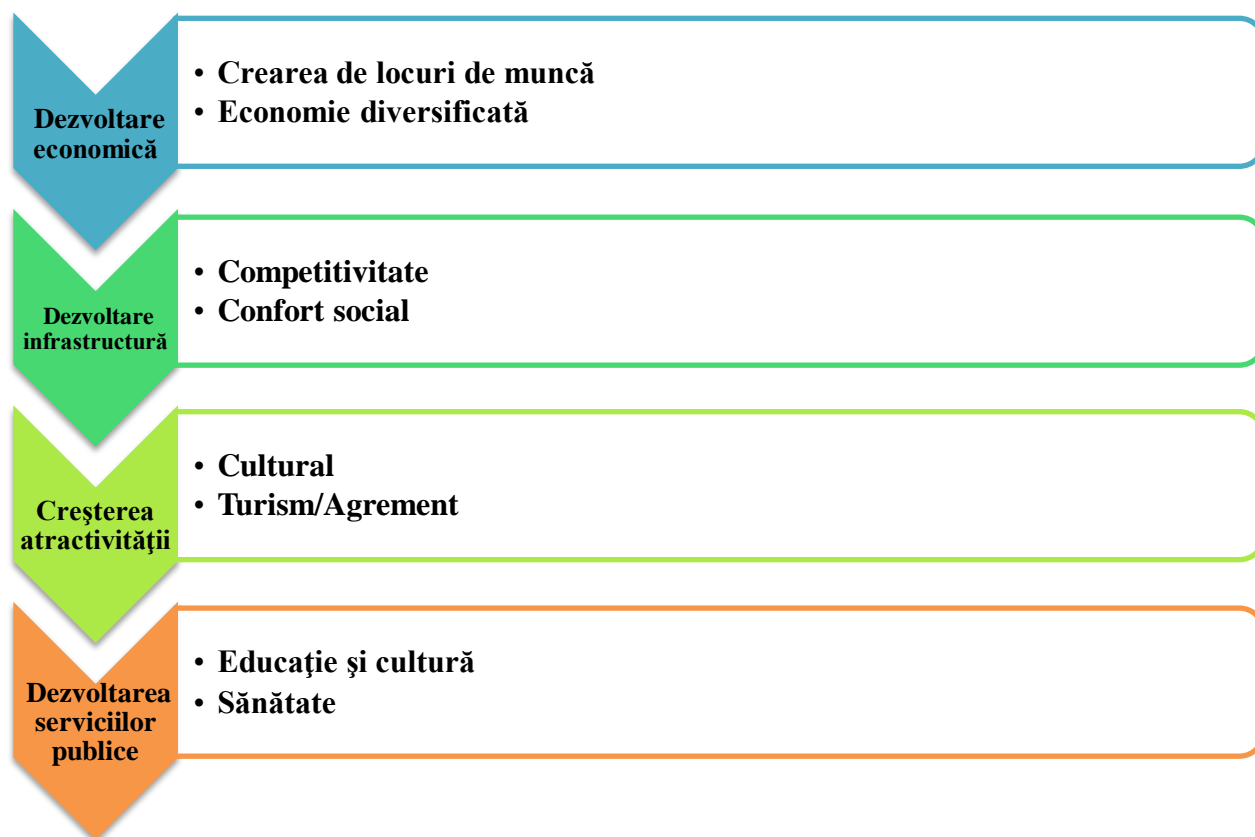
Dezvoltare economică

• Crearea de locuri de muncă
• Economie diversificată

Dezvoltare infrastructură

• Competitivitate
• Confort social

Creşterea atractivităţii

• Cultural
• Turism/Agrement

Dezvoltarea serviciilor publice

• Educaţie şi cultură
• Sănătate